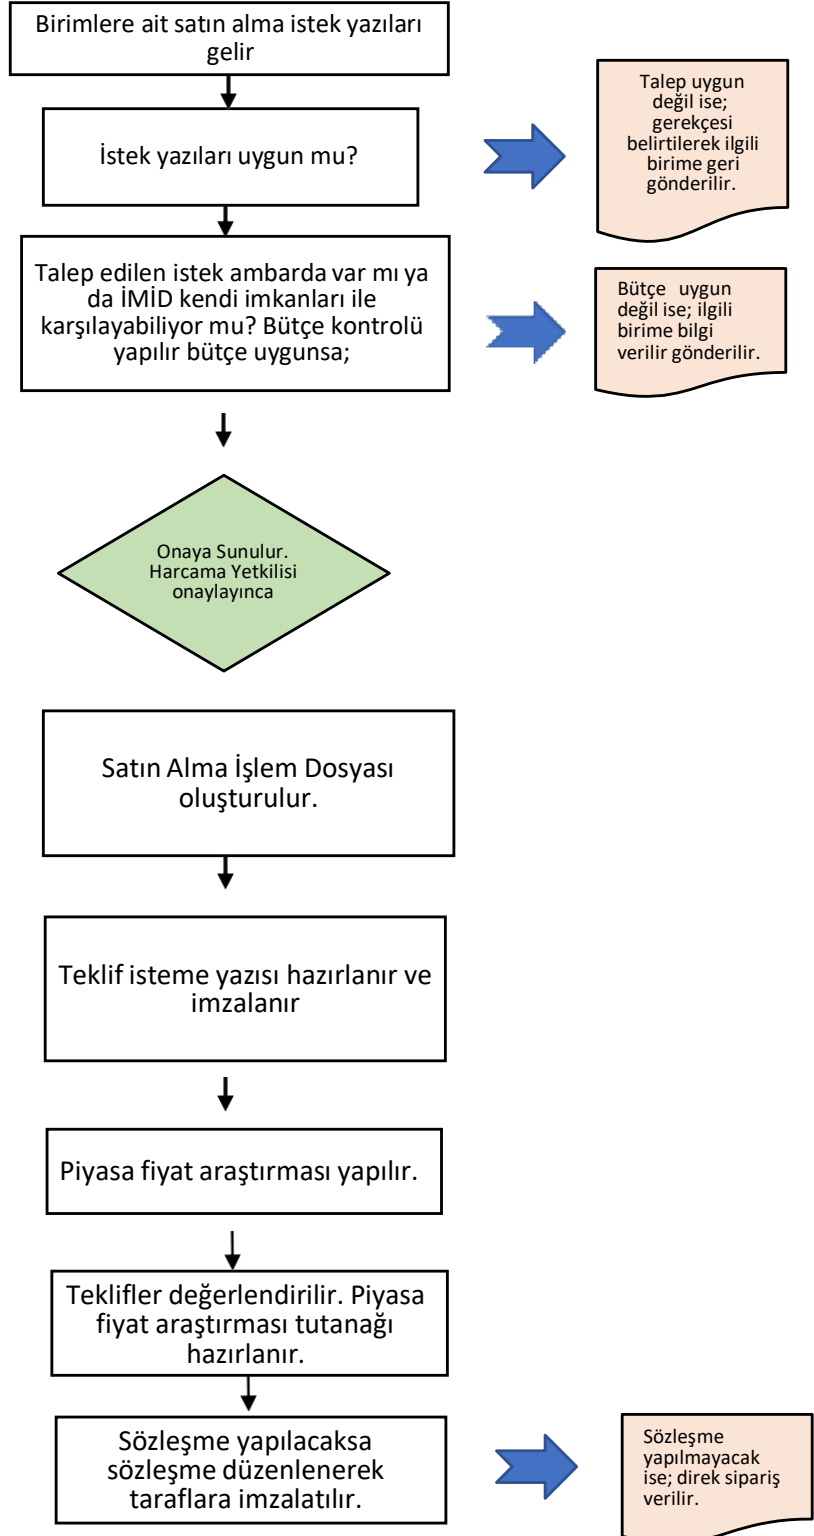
Birimlere ait satın alma istek yazıları gelir

İstek yazıları uygun mu?

Talep uygun değil ise; gerekçesi belirtilerek ilgili birime geri gönderilir.

Talep edilen istek ambarda var mı ya da İMİD kendi imkanları ile karşılayabiliyor mu? Bütçe kontrolü yapılır bütçe uygunsa;

Bütçe uygun değil ise; ilgili birime bilgi verilir gönderilir.

Onaya Sunulur. Harcama Yetkilisi onaylayınca

Satın Alma İşlem Dosyası oluşturulur.

Teklif isteme yazısı hazırlanır ve imzalanır

Piyasa fiyat araştırması yapılır.

Teklifler değerlendirilir. Piyasa fiyat araştırması tutanağı hazırlanır.

Sözleşme yapılacaksa sözleşme düzenlenerek taraflara imzalatılır.

Sözleşme yapılmayacak ise; direk sipariş verilir.